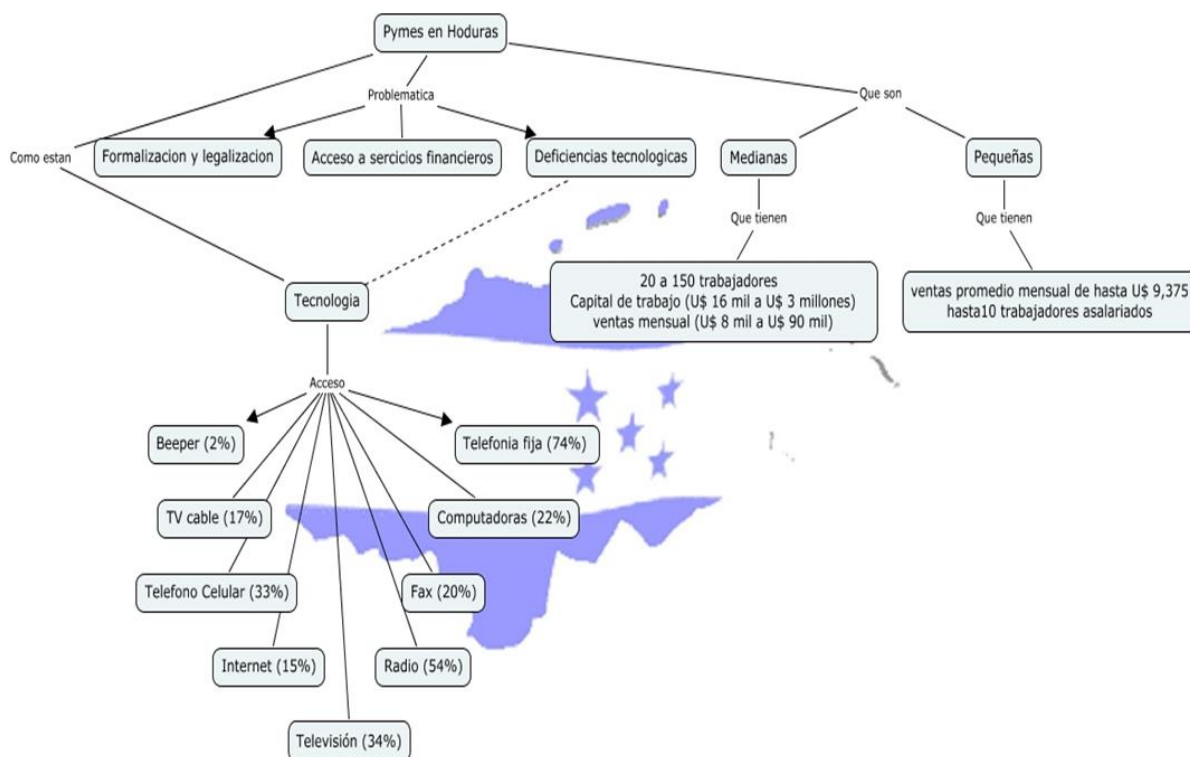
Pymes en Hoduras

Problematica

Que son

Como estan

Formalizacion y legalizacion

Acceso a sercicios financieros

Deficiencias tecnologicas

Medianas

Pequeñas

Que tienen

Que tienen

20 a 150 trabajadores
Capital de trabajo (U$ 16 mil a U$ 3 millones)
ventas mensual (U$ 8 mil a U$ 90 mil)

ventas promedio mensual de hasta U$ 9,375
hasta10 trabajadores asalariados

Tecnologia

Acceso

Beeper (2%)

Telefonia fija (74%)

TV cable (17%)

Computadoras (22%)

Telefono Celular (33%)

Fax (20%)

Internet (15%)

Radio (54%)

Televisión (34%)